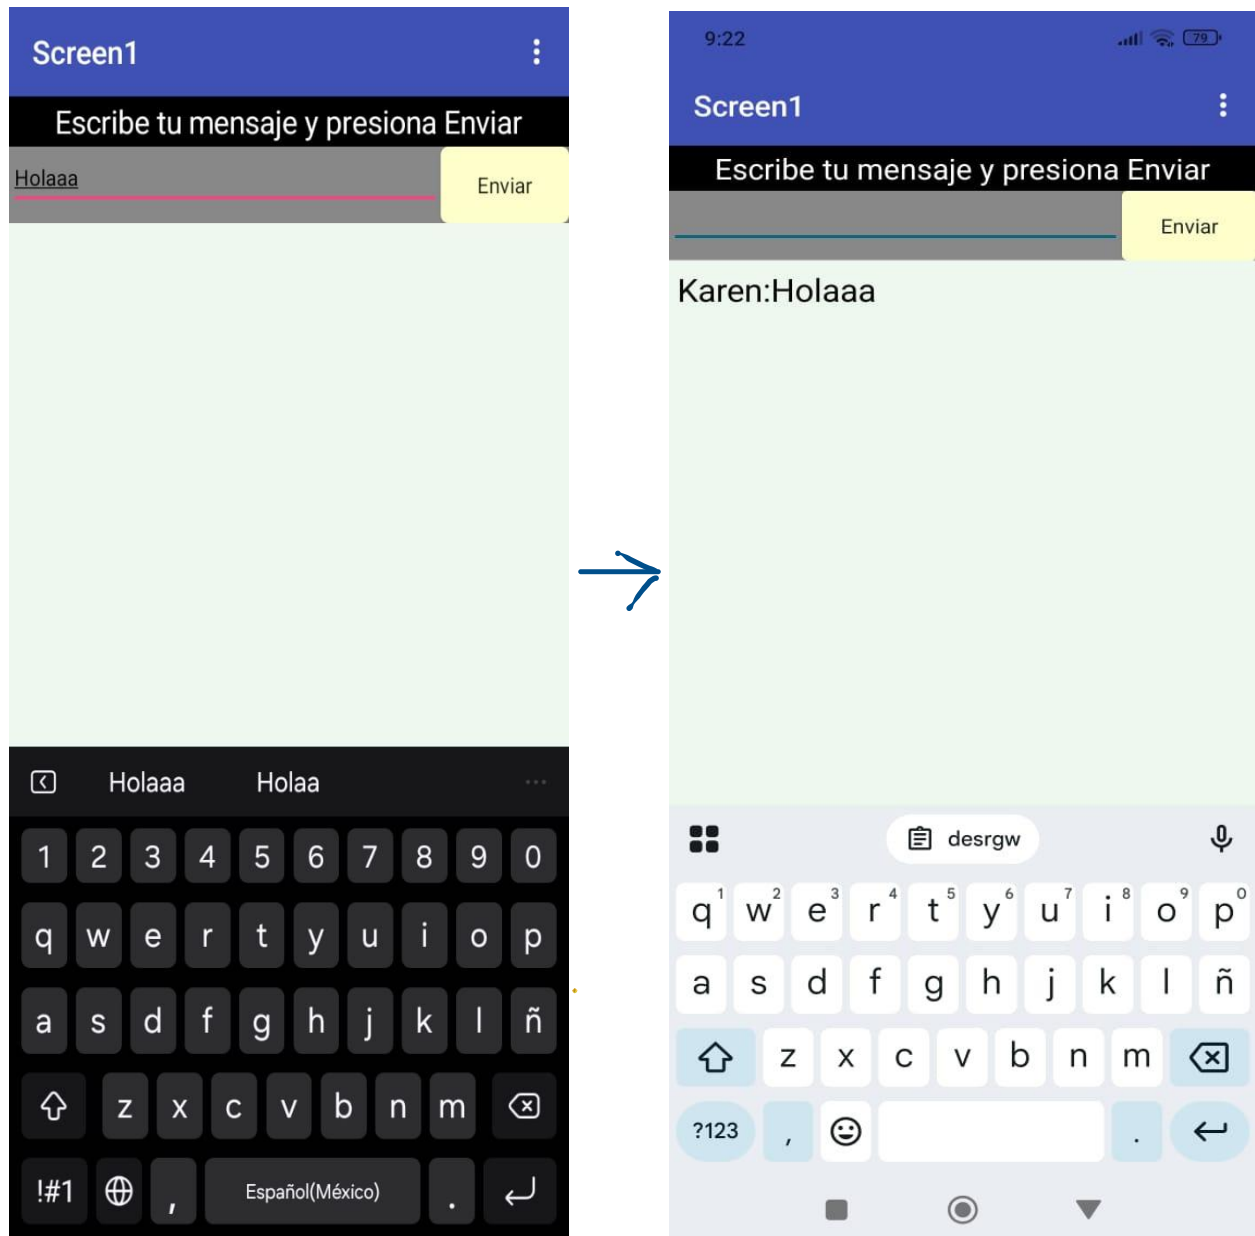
Screen1

Escribe tu mensaje y presiona Enviar

Holaaa

Enviar

Holaaa Holaa

1 2 3 4 5 6 7 8 9 0
q w e r t y u i o p
a s d f g h j k l ñ
z x c v b n m
!#1 , Español(México) .

9:22

79

Screen1

Escribe tu mensaje y presiona Enviar

Enviar

Karen:Holaaa

desrgw

q 1 w 2 e 3 r 4 t 5 y 6 u 7 i 8 o 9 p 0
a s d f g h j k l ñ
z x c v b n m
?123 , .